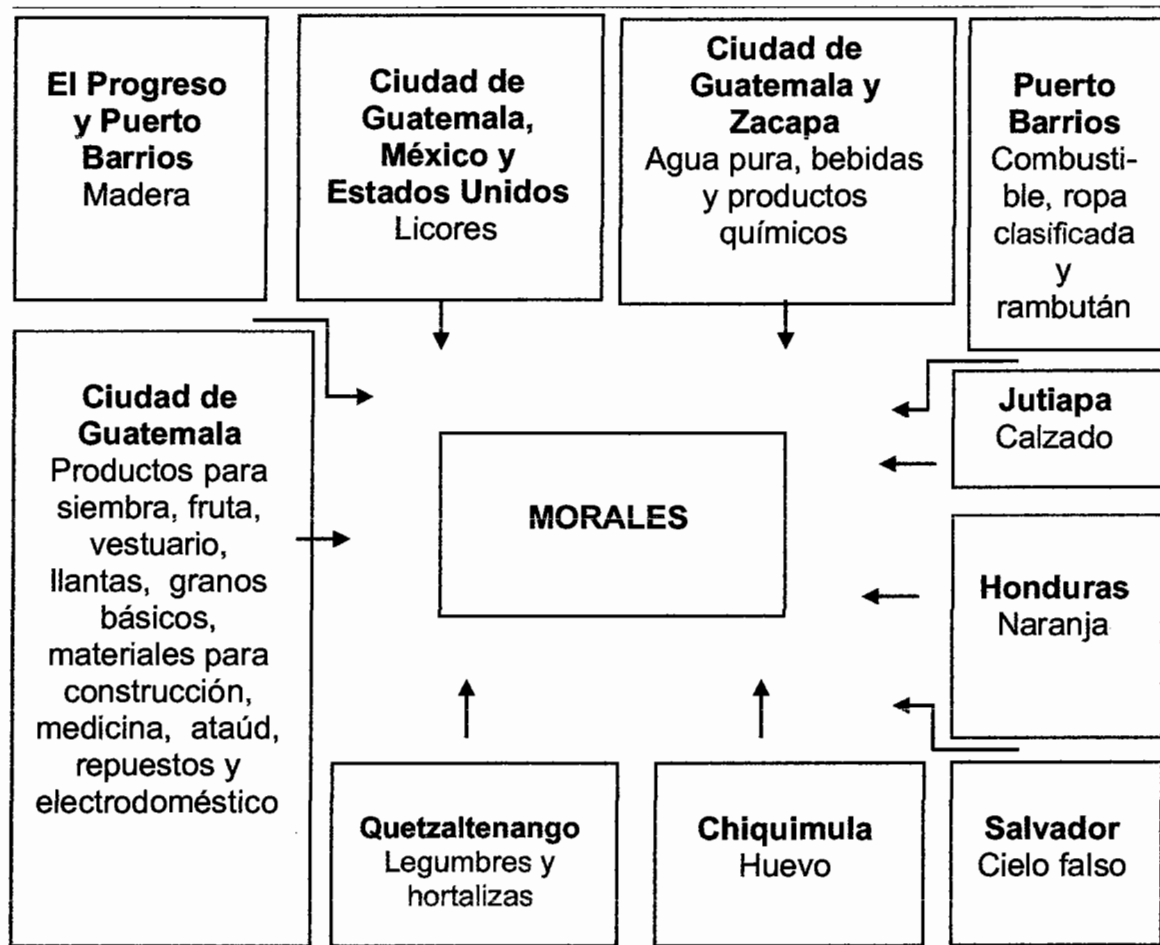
**El Progreso y Puerto Barrios**
Madera

**Ciudad de Guatemala, México y Estados Unidos**
Licores

**Ciudad de Guatemala y Zacapa**
Agua pura, bebidas y productos químicos

**Puerto Barrios**
Combustible, ropa clasificada y rambután

**Ciudad de Guatemala**
Productos para siembra, fruta, vestuario, llantas, granos básicos, materiales para construcción, medicina, ataúd, repuestos y electrodoméstico

**MORALES**

**Jutiapa**
Calzado

**Honduras**
Naranja

**Quetzaltenango**
Legumbres y hortalizas

**Chiquimula**
Huevo

**Salvador**
Cielo falso